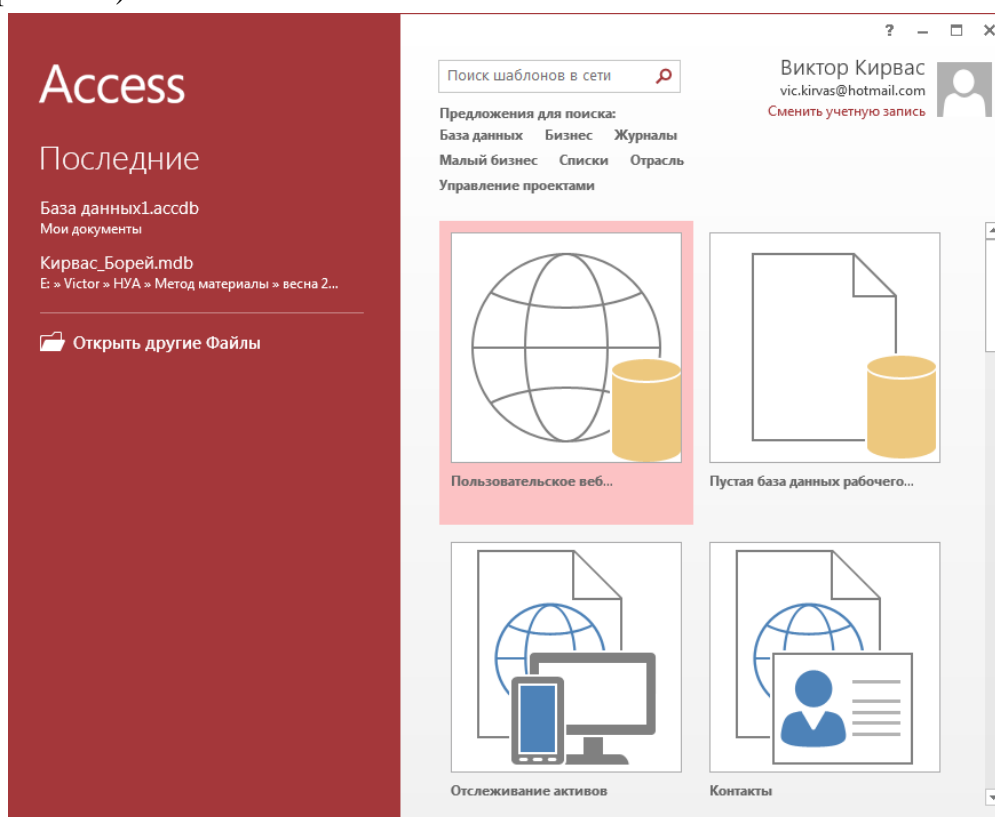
Access

Последние

База данных1.accdb
Мои документы

Кирвас_Борей.mdb
E: » Victor » НУА » Метод материалы » весна 2...

Открыть другие Файлы

? – ☐ ×

Поиск шаблонов в сети

Виктор Кирвас
vic.kirvas@hotmail.com
Сменить учетную запись

Предложения для поиска:
База данных Бизнес Журналы
Малый бизнес Списки Отрасль
Управление проектами

Пользовательское веб...

Пустая база данных рабочего...

Отслеживание активов

Контакты